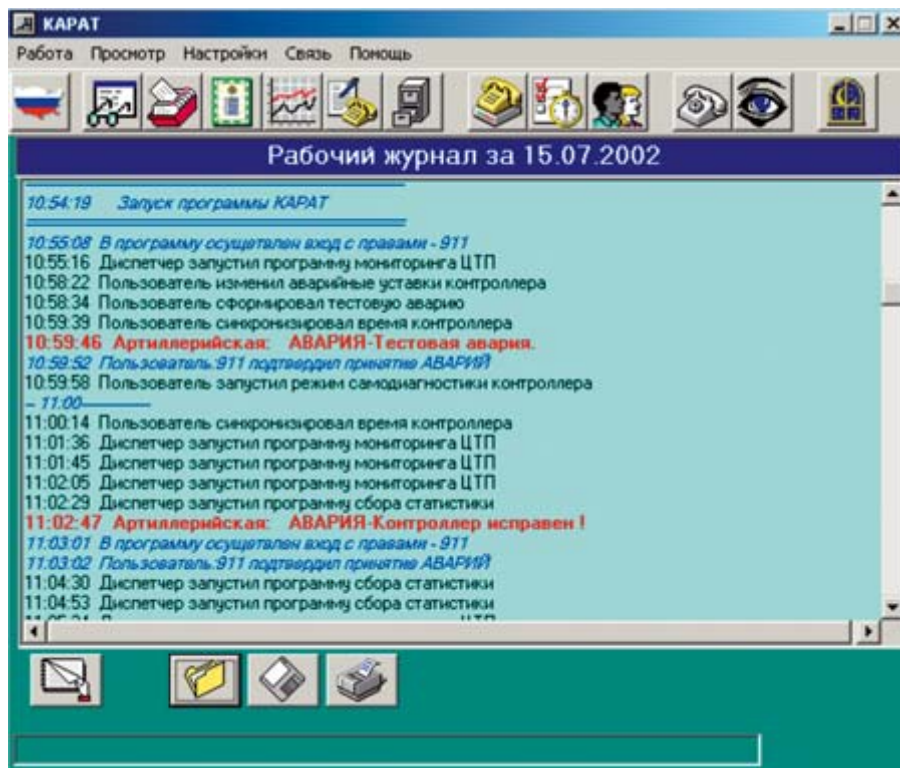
КАРАТ

Работа Просмотр Настройки Связь Помощь

Рабочий журнал за 15.07.2002

10:54:19 Запуск программы КАРАТ

10:55:08 В программу осуществлен вход с правами - 911
10:55:16 Диспетчер запустил программу мониторинга ЦТП
10:58:22 Пользователь изменил аварийные уставки контроллера
10:58:34 Пользователь сформировал тестовую аварию
10:59:39 Пользователь синхронизировал время контроллера
10:59:46 Артиллерийская: АВАРИЯ-Тестовая авария.
10:59:52 Пользователь:911 подтвердил принятие АВАРИЙ
10:59:58 Пользователь запустил режим самодиагностики контроллера
– 11:00–
11:00:14 Пользователь синхронизировал время контроллера
11:01:36 Диспетчер запустил программу мониторинга ЦТП
11:01:45 Диспетчер запустил программу мониторинга ЦТП
11:02:05 Диспетчер запустил программу мониторинга ЦТП
11:02:29 Диспетчер запустил программу сбора статистики
11:02:47 Артиллерийская: АВАРИЯ-Контроллер исправен !
11:03:01 В программу осуществлен вход с правами - 911
11:03:02 Пользователь:911 подтвердил принятие АВАРИЙ
11:04:30 Диспетчер запустил программу сбора статистики
11:04:53 Диспетчер запустил программу сбора статистики
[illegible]